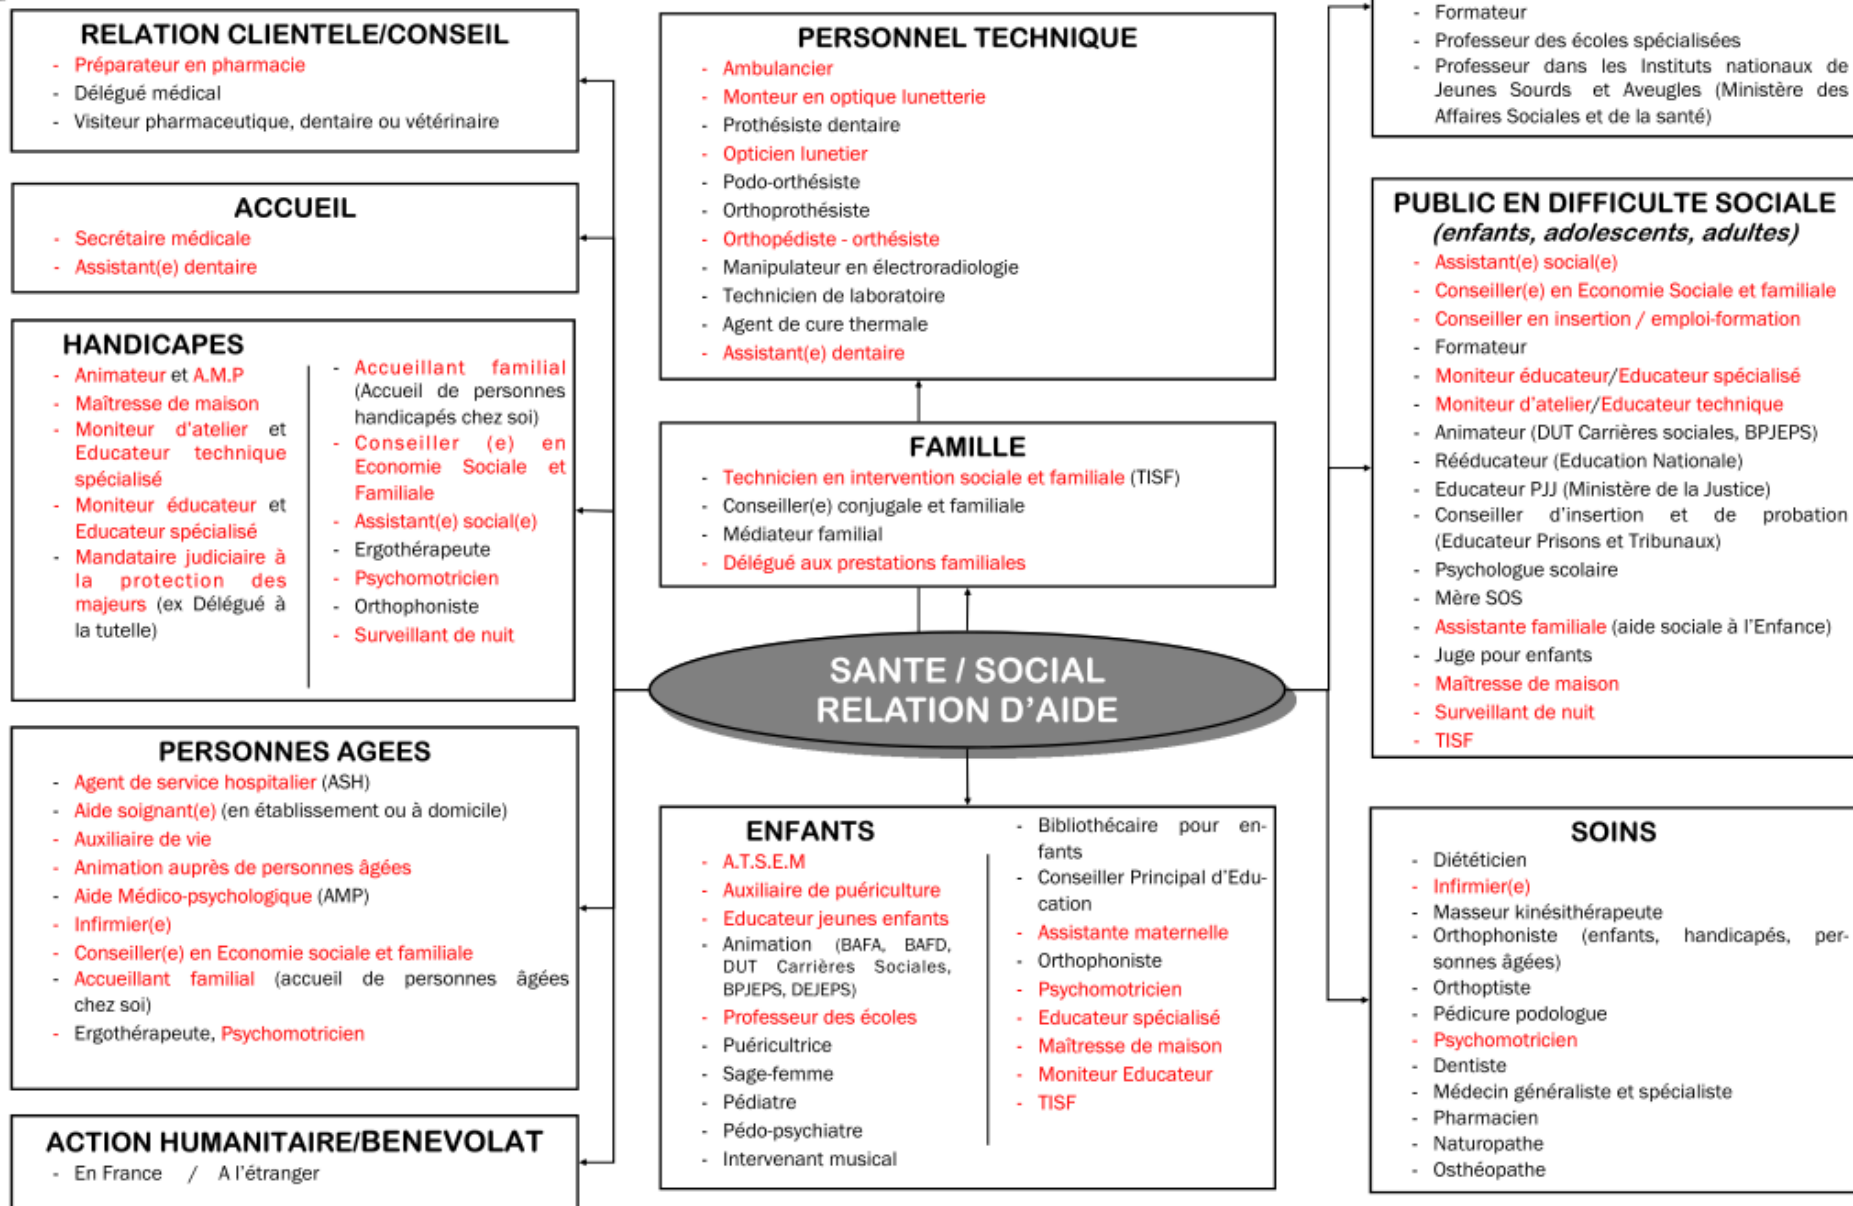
RELATION CLIENTELE/CONSEIL
- Préparateur en pharmacie
- Délégué médical
- Visiteur pharmaceutique, dentaire ou vétérinaire

ACCUEIL
- Secrétaire médicale
- Assistant(e) dentaire

HANDICAPES
- Animateur et A.M.P
- Maîtresse de maison
- Moniteur d'atelier et Educateur technique spécialisé
- Moniteur éducateur et Educateur spécialisé
- Mandataire judiciaire à la protection des majeurs (ex Délégué à la tutelle)

- Accueillant familial (Accueil de personnes handicapés chez soi)
- Conseiller (e) en Economie Sociale et Familiale
- Assistant(e) social(e)
- Ergothérapeute
- Psychomotricien
- Orthophoniste
- Surveillant de nuit

PERSONNES AGEES
- Agent de service hospitalier (ASH)
- Aide soignant(e) (en établissement ou à domicile)
- Auxiliaire de vie
- Animation auprès de personnes âgées
- Aide Médico-psychologique (AMP)
- Infirmier(e)
- Conseiller(e) en Economie sociale et familiale
- Accueillant familial (accueil de personnes âgées chez soi)
- Ergothérapeute, Psychomotricien

ACTION HUMANITAIRE/BENEVOLAT
- En France / A l'étranger

PERSONNEL TECHNIQUE
- Ambulancier
- Monteur en optique lunetterie
- Prothésiste dentaire
- Opticien lunetier
- Podo-orthésiste
- Orthoprothésiste
- Orthopédiste - orthésiste
- Manipulateur en électroradiologie
- Technicien de laboratoire
- Agent de cure thermale
- Assistant(e) dentaire

FAMILLE
- Technicien en intervention sociale et familiale (TISF)
- Conseiller(e) conjugale et familiale
- Médiateur familial
- Délégué aux prestations familiales

SANTE / SOCIAL
RELATION D'AIDE

ENFANTS
- A.T.S.E.M
- Auxiliaire de puériculture
- Educateur jeunes enfants
- Animation (BAFA, BAFD, DUT Carrières Sociales, BPJEPS, DEJEPS)
- Professeur des écoles
- Puéricultrice
- Sage-femme
- Pédiatre
- Pédo-psychiatre
- Intervenant musical

- Bibliothécaire pour enfants
- Conseiller Principal d'Education
- Assistante maternelle
- Orthophoniste
- Psychomotricien
- Educateur spécialisé
- Maîtresse de maison
- Moniteur Educateur
- TISF

- Formateur
- Professeur des écoles spécialisées
- Professeur dans les Instituts nationaux de Jeunes Sourds et Aveugles (Ministère des Affaires Sociales et de la santé)

PUBLIC EN DIFFICULTE SOCIALE
(enfants, adolescents, adultes)
- Assistant(e) social(e)
- Conseiller(e) en Economie Sociale et familiale
- Conseiller en insertion / emploi-formation
- Formateur
- Moniteur éducateur/Educateur spécialisé
- Moniteur d'atelier/Educateur technique
- Animateur (DUT Carrières sociales, BPJEPS)
- Rééducateur (Education Nationale)
- Educateur PJJ (Ministère de la Justice)
- Conseiller d'insertion et de probation (Educateur Prisons et Tribunaux)
- Psychologue scolaire
- Mère SOS
- Assistante familiale (aide sociale à l'Enfance)
- Juge pour enfants
- Maîtresse de maison
- Surveillant de nuit
- TISF

SOINS
- Diététicien
- Infirmier(e)
- Masseur kinésithérapeute
- Orthophoniste (enfants, handicapés, personnes âgées)
- Orthoptiste
- Pédicure podologue
- Psychomotricien
- Dentiste
- Médecin généraliste et spécialiste
- Pharmacien
- Naturopathe
- Osthéopathe